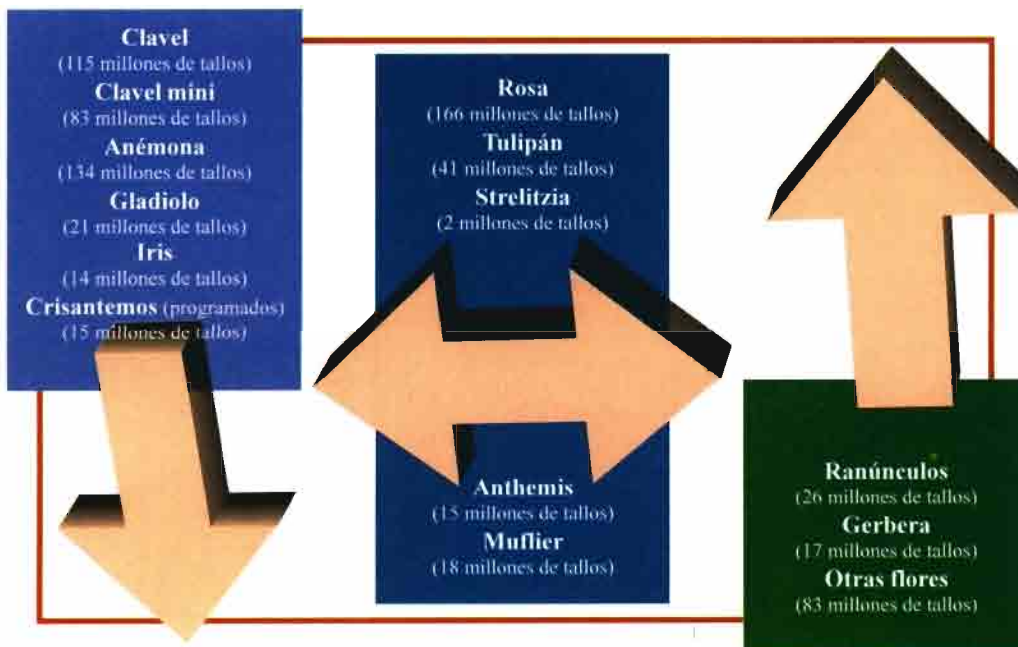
Clavel
(115 millones de tallos)
Clavel mini
(83 millones de tallos)
Anémona
(134 millones de tallos)
Gladiolo
(21 millones de tallos)
Iris
(14 millones de tallos)
Crisantemos (programados)
(15 millones de tallos)

Rosa
(166 millones de tallos)
Tulipán
(41 millones de tallos)
Strelitzia
(2 millones de tallos)

Anthemis
(15 millones de tallos)
Muflier
(18 millones de tallos)

Ranúnculos
(26 millones de tallos)
Gerbera
(17 millones de tallos)
Otras flores
(83 millones de tallos)